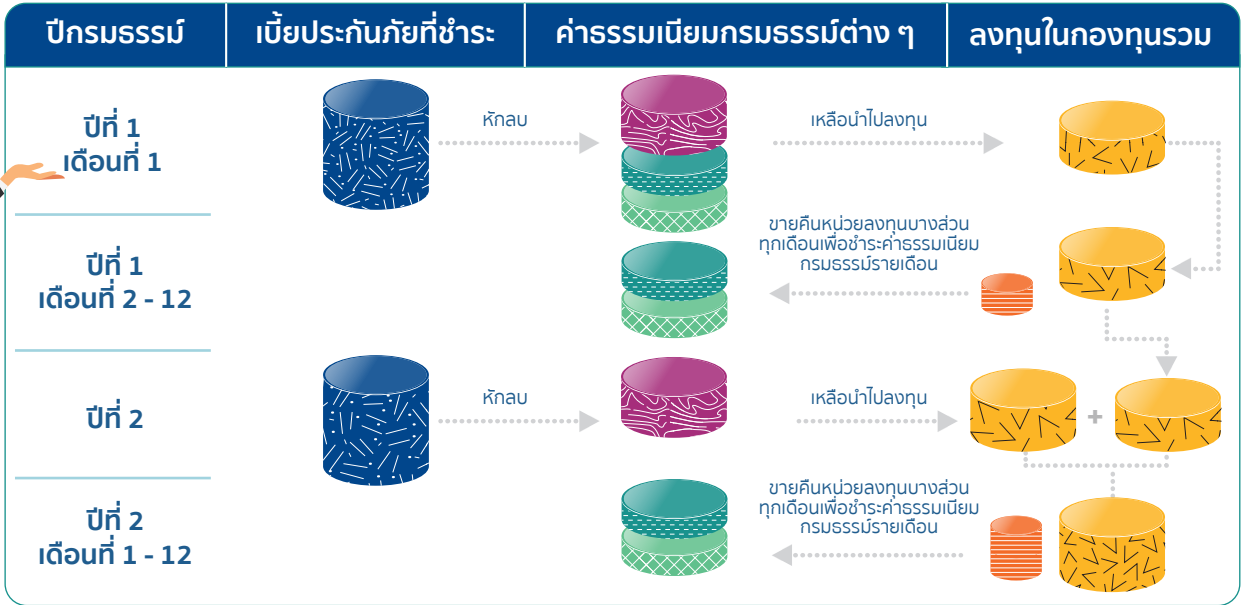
| ปีกรมธรรม์ | เบี้ยประกันภัยที่ชำระ | ค่าธรรมเนียมกรมธรรม์ต่าง ๆ | ลงทุนในกองทุนรวม |
|---|---|---|---|
| ปีที่ 1 เดือนที่ 1 | หักลบ | เหลือนำไปลงทุน | |
| ปีที่ 1 เดือนที่ 2 - 12 | | ขายคืนหน่วยลงทุนบางส่วน ทุกเดือนเพื่อชำระค่าธรรมเนียม กรมธรรม์รายเดือน | |
| ปีที่ 2 | หักลบ | เหลือนำไปลงทุน | + |
| ปีที่ 2 เดือนที่ 1 - 12 | | ขายคืนหน่วยลงทุนบางส่วน ทุกเดือนเพื่อชำระค่าธรรมเนียม กรมธรรม์รายเดือน | |